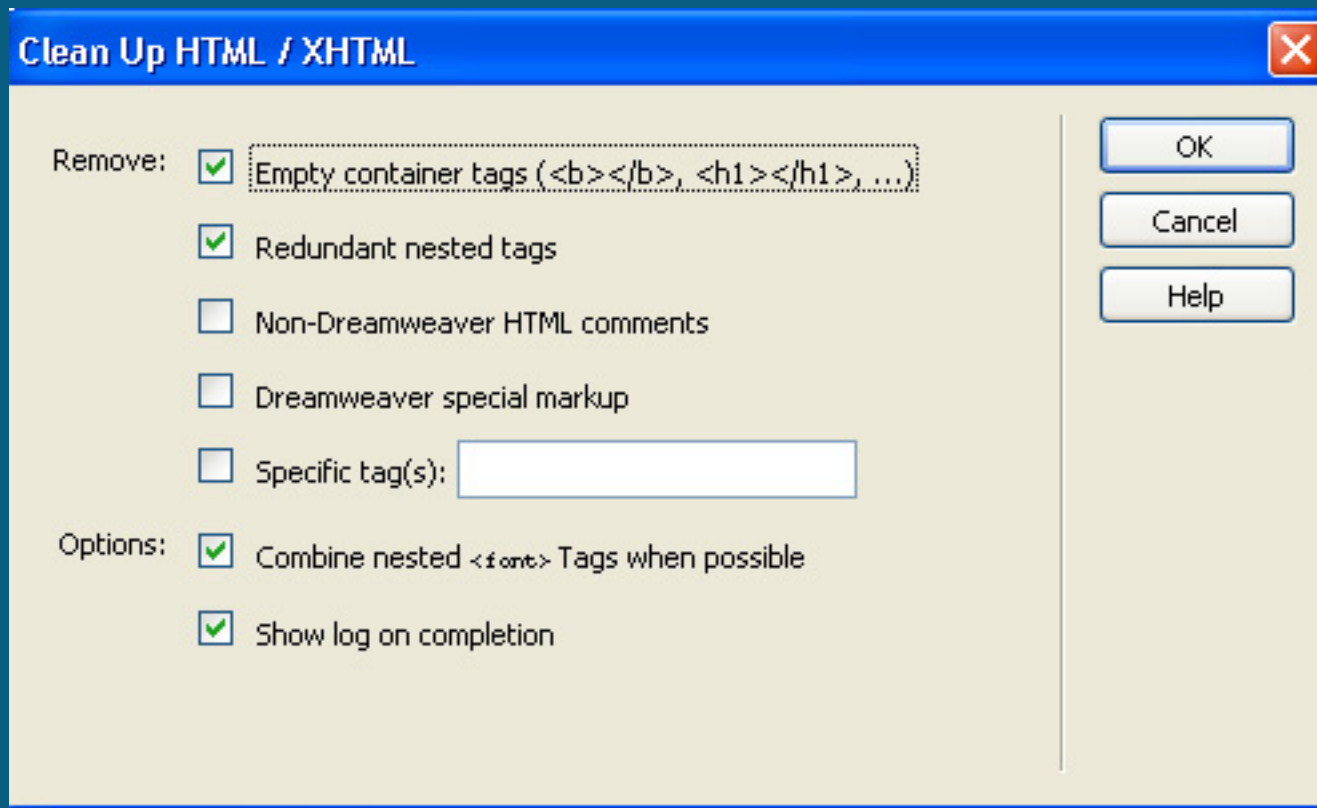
Clean Up HTML / XHTML

Remove: Empty container tags (<b></b>, <h1></h1>, ...)

Redundant nested tags

Non-Dreamweaver HTML comments

Dreamweaver special markup

Specific tag(s):

Options: Combine nested <font> Tags when possible

Show log on completion

OK

Cancel

Help